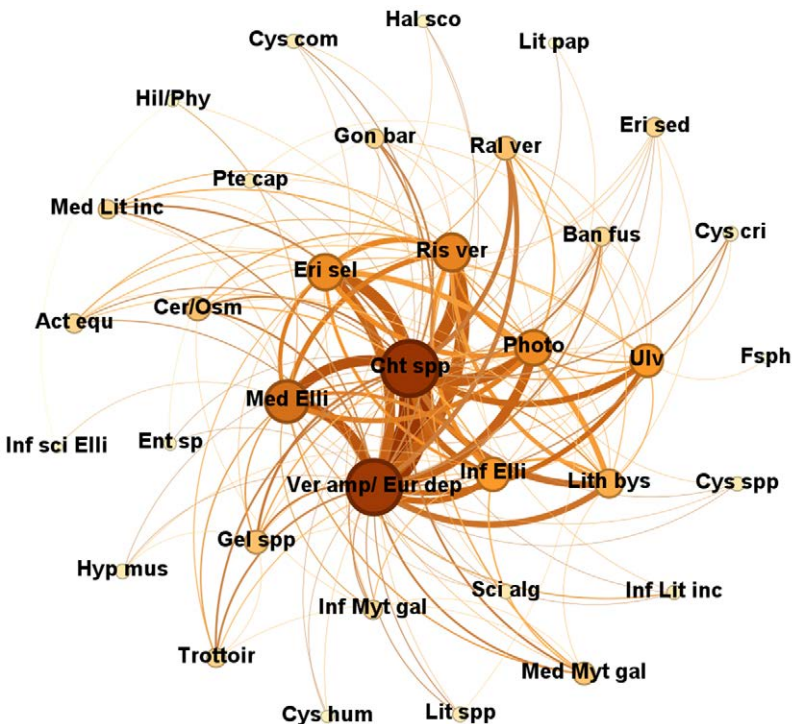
Hal sco
Cys com
Lit pap
Hil/Phy
Eri sed
Gon bar
Ral ver
Pte cap
Med Lit inc
Ban fus
Cys cri
Ris ver
Eri sel
Act equ
Cer/Osm
Photo
Cht spp
Ulv
Fsph
Med Elli
Inf sci Elli
Ent sp
Inf Elli
Ver amp/ Eur dep
Lith bys
Cys spp
Gel spp
Hyp mus
Sci alg
Inf Lit inc
Inf Myt gal
Trottoir
Med Myt gal
Cys hum
Lit spp